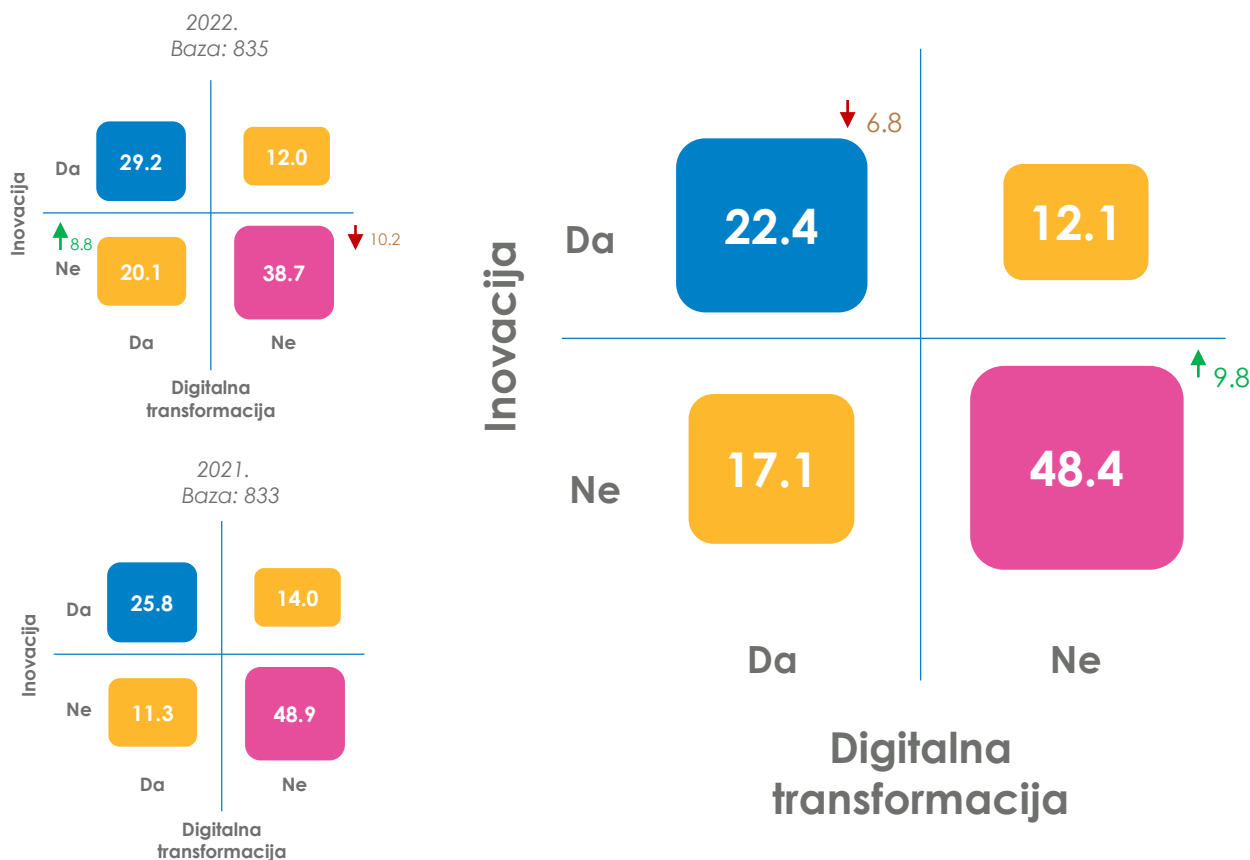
2022.
Baza: 835

Inovacija

Da
29.2
12.0

8.8
Ne
20.1
38.7
10.2

Da
Ne

Digitalna transformacija

2021.
Baza: 833

Inovacija

Da
25.8
14.0

Ne
11.3
48.9

Da
Ne

Digitalna transformacija

Inovacija

6.8
Da
22.4
12.1

9.8
Ne
17.1
48.4

Da
Ne

Digitalna transformacija